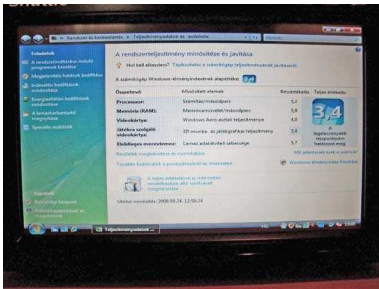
Vezérlőpult ▸ Rendszer és karbantartás ▸ Teljesítményadatok és -eszközök

Feladatok

A rendszerindításkor induló programok kezelése

Megjelenítési hatások beállítása

Indexelési beállítások módosítása

Energiaellátási beállítások módosítása

A lemezkarbantartó megnyitása

Speciális eszközök

A rendszerteljesítmény minősítése és javítása

Hol kell kezdeni? Tájékoztatás a számítógép teljesítményének javításáról

A számítógép Windows élménymutatójának alapértéke: 3,4

| Összetevő | Minősített elemek | Részpontszám | Teljes értékelés |
|---|---|---|---|
| Processzor: | Számítási műveletek/mp | 5,2 | 3,4 |
| Memória (RAM): | Memóriaműveletek/mp | 5,9 | |
| Videokártya: | Windows Aero asztali teljesítménye | 4,0 | |
| Játékra szolgáló videokártya: | 3D munka- és játékgrafikai teljesítmény | 3,4 | |
| Elsődleges merevlemez: | Lemez adatátviteli sebessége | 5,7 | |

A legalacsonyabb részpontszám határozza meg

Mit jelentenek ezek a számok?

Részletek megtekintése és nyomtatása

Tovább a szoftverek a pontszámomnak megfelelő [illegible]

Windows Vista Online

Utolsó minősítés: 2008.06.24. 12:50:24

Lásd még

Biztonsági központ

Teljesítményadatok és -eszközök

Teljesítményadatok...

HU